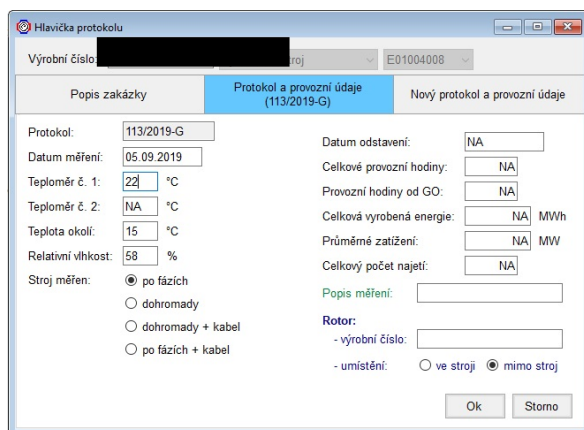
Hlavička protokolu

Výrobní číslo: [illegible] roj E01004008

Popis zakázky

Protokol a provozní údaje (113/2019-G)

Nový protokol a provozní údaje

Protokol: 113/2019-G

Datum měření: 05.09.2019

Teploměr č. 1: 22 °C

Teploměr č. 2: NA °C

Teplota okolí: 15 °C

Relativní vlhkost: 58 %

Stroj měřen:
po fázích
dohromady
dohromady + kabel
po fázích + kabel

Datum odstavení: NA

Celkové provozní hodiny: NA

Provozní hodiny od GO: NA

Celková vyrobená energie: NA MWh

Průměrné zatížení: NA MW

Celkový počet najetí: NA

Popis měření:

Rotor:
- výrobní číslo:
- umístění: ve stroji mimo stroj

Ok Storno